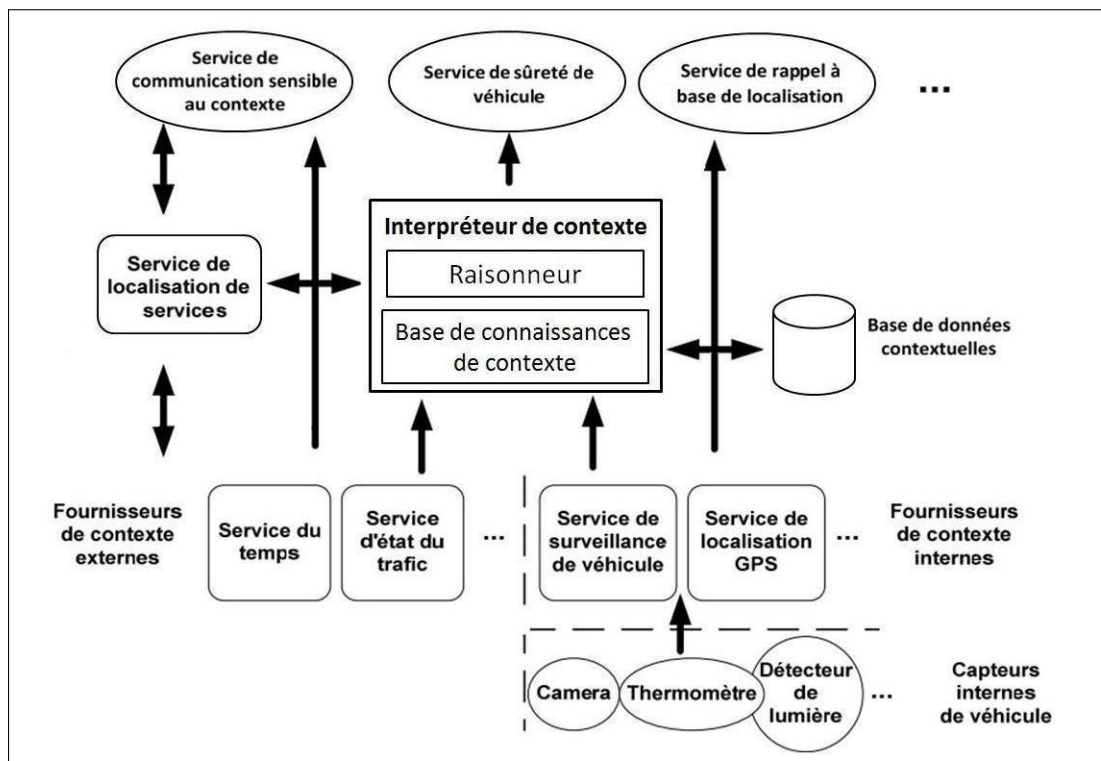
Service de communication sensible au contexte

Service de sûreté de véhicule

Service de rappel à base de localisation

...

Interpréteur de contexte

Raisonneur

Base de connaissances de contexte

Service de localisation de services

Base de données contextuelles

Fournisseurs de contexte externes

Service du temps

Service d'état du trafic

...

Service de surveillance de véhicule

Service de localisation GPS

...

Fournisseurs de contexte internes

Camera

Thermomètre

Détecteur de lumière

...

Capteurs internes de véhicule